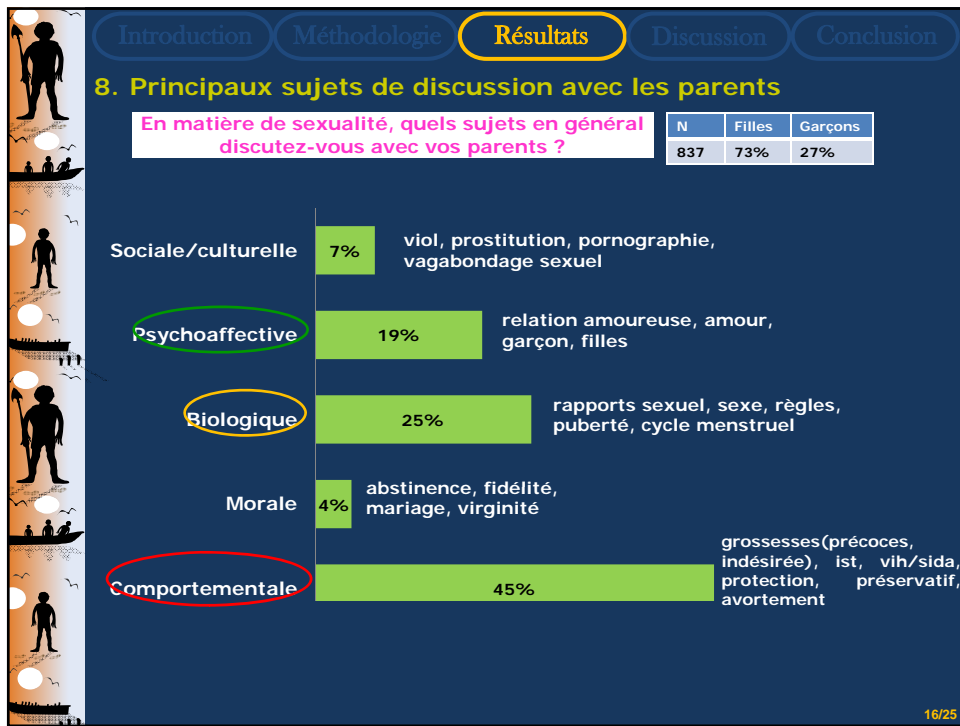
Introduction Méthodologie Résultats Discussion Conclusion

8. Principaux sujets de discussion avec les parents

En matière de sexualité, quels sujets en général discutez-vous avec vos parents ?

| N | Filles | Garçons |
|---|---|---|
| 837 | 73% | 27% |

Sociale/culturelle 7% viol, prostitution, pornographie, vagabondage sexuel

Psychoaffective 19% relation amoureuse, amour, garçon, filles

Biologique 25% rapports sexuel, sexe, règles, puberté, cycle menstruel

Morale 4% abstinence, fidélité, mariage, virginité

Comportementale 45% grossesses(précoces, indésirée), ist, vih/sida, protection, préservatif, avortement

16/25